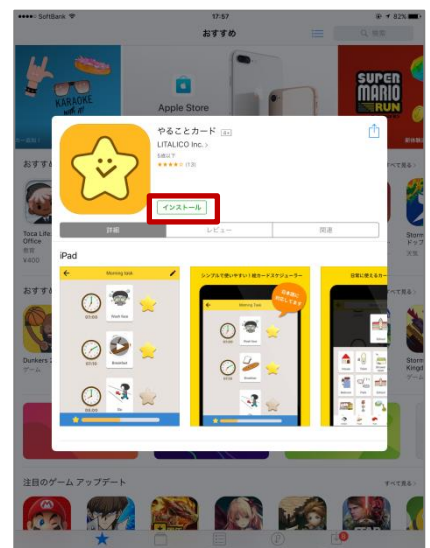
●●●●● SoftBank 17:57 82%

おすすめ

KARAOKE

Apple Store

SUPER MARIO RUN

おすす

Toca Life: Office
教育
¥400

おすす

Dunkers 2
ゲーム

Stor Dro
ドロッ
児童

Storm Kingd
ゲーム

やることカード 4+
LITALICO Inc. >
なし以下
★★★★☆ (7)

インストール

詳細 レビュー 関連

iPad

Morning task

Wash face

Breakfast

シンプルで使いやすい！絵カードスケジューラー

日本語と英語に対応しています

Morning Task

Wash face

Breakfast

日常に使えるカー

注目のゲーム アップデート

すべて見る >